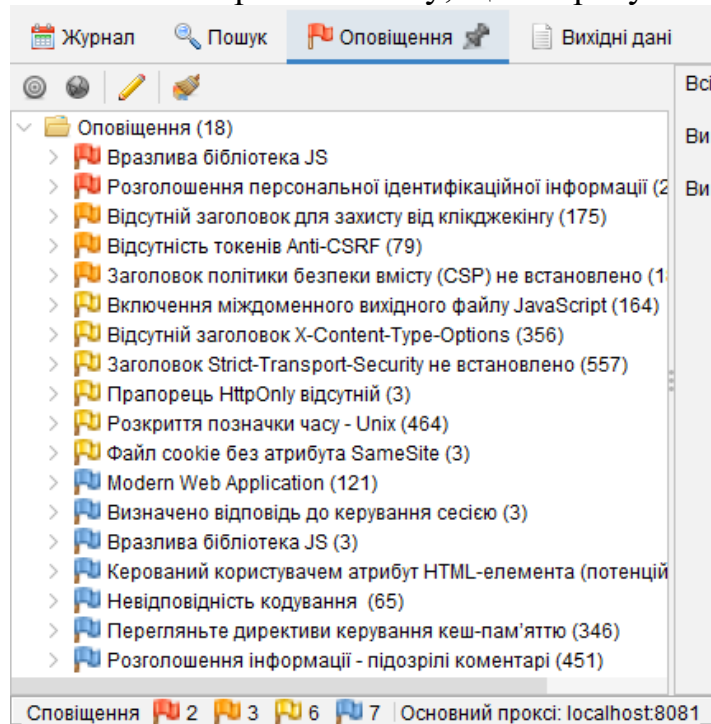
Журнал | Пошук | Оповіщення | Вихідні дані

Оповіщення (18)
Вразлива бібліотека JS
Розголошення персональної ідентифікаційної інформації (2
Відсутній заголовок для захисту від клікджекінгу (175)
Відсутність токенів Anti-CSRF (79)
Заголовок політики безпеки вмісту (CSP) не встановлено (1
Включення міждоменного вихідного файлу JavaScript (164)
Відсутній заголовок X-Content-Type-Options (356)
Заголовок Strict-Transport-Security не встановлено (557)
Прапорець HttpOnly відсутній (3)
Розкриття позначки часу - Unix (464)
Файл cookie без атрибута SameSite (3)
Modern Web Application (121)
Визначено відповідь до керування сесією (3)
Вразлива бібліотека JS (3)
Керований користувачем атрибут HTML-елемента (потенцій
Невідповідність кодування (65)
Перегляньте директиви керування кеш-пам'яттю (346)
Розголошення інформації - підозрілі коментарі (451)

Всі
Ви
Ви

Сповіщення 2 3 6 7 | Основний проксі: localhost:8081